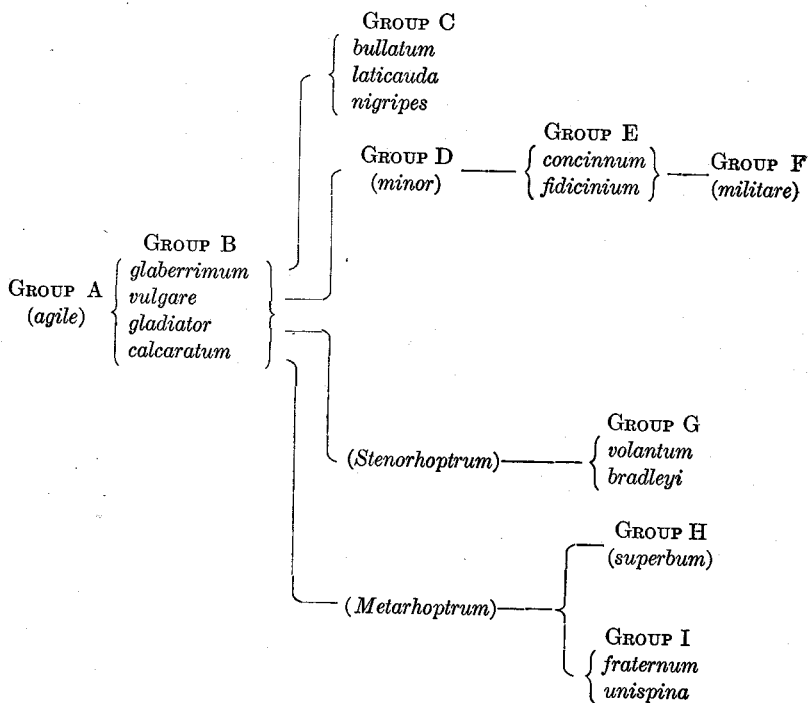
Group C
bullatum
laticauda
nigripes

Group D
(minor)

Group E
concinnum
fidicinium

Group F
(militare)

Group A
(agile)

Group B
glaberrimum
vulgare
gladiator
calcaratum

(Stenorhoptrum)

Group G
volantum
bradleyi

(Metarhoptrum)

Group H
(superbum)

Group I
fraternum
unispina